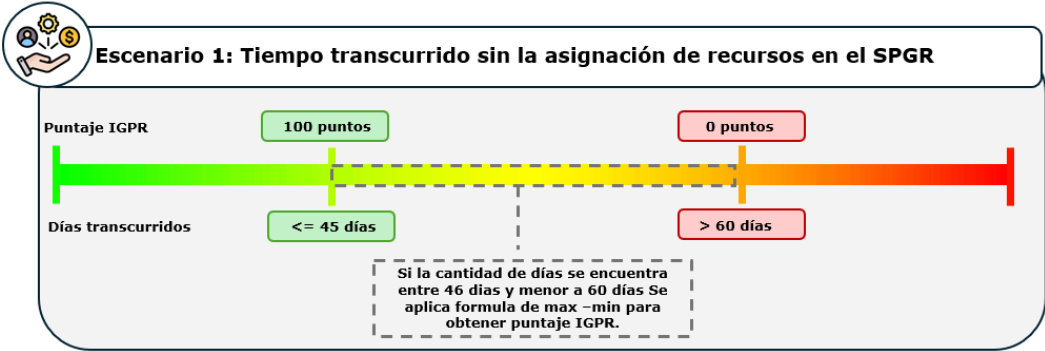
Escenario 1: Tiempo transcurrido sin la asignación de recursos en el SPGR

Puntaje IGPR

100 puntos

0 puntos

Días transcurridos

<= 45 días

> 60 días

Si la cantidad de días se encuentra entre 46 dias y menor a 60 días Se aplica formula de max –min para obtener puntaje IGPR.